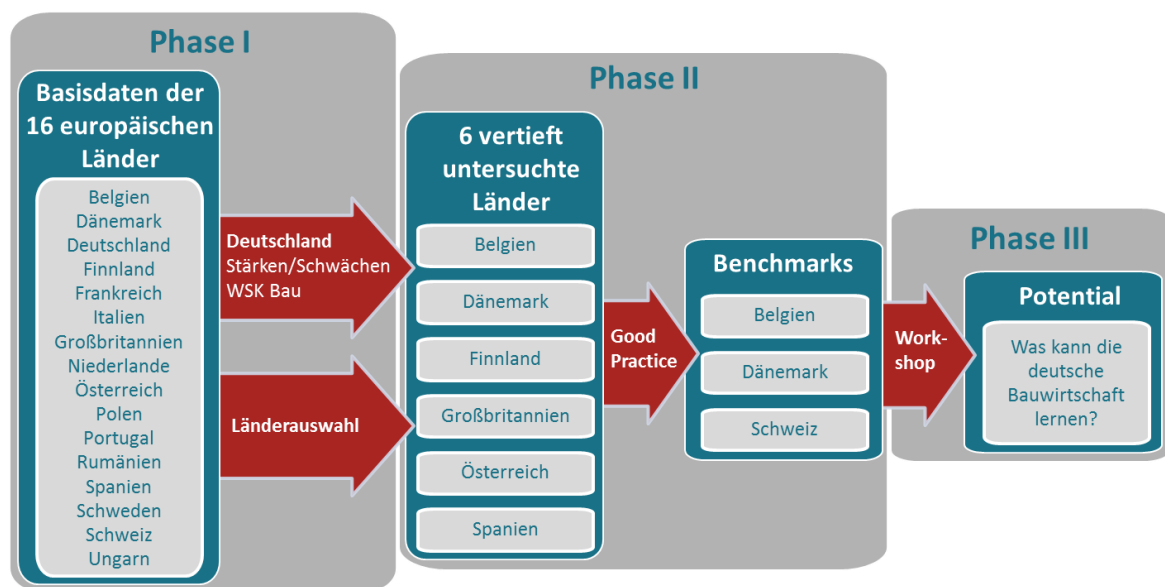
Phase I

Basisdaten der 16 europäischen Länder

Belgien
Dänemark
Deutschland
Finnland
Frankreich
Italien
Großbritannien
Niederlande
Österreich
Polen
Portugal
Rumänien
Spanien
Schweden
Schweiz
Ungarn

Deutschland
Stärken/Schwächen
WSK Bau

Länderauswahl

Phase II

6 vertieft untersuchte Länder

Belgien
Dänemark
Finnland
Großbritannien
Österreich
Spanien

Good Practice

Benchmarks

Belgien
Dänemark
Schweiz

Work-shop

Phase III

Potential

Was kann die deutsche Bauwirtschaft lernen?